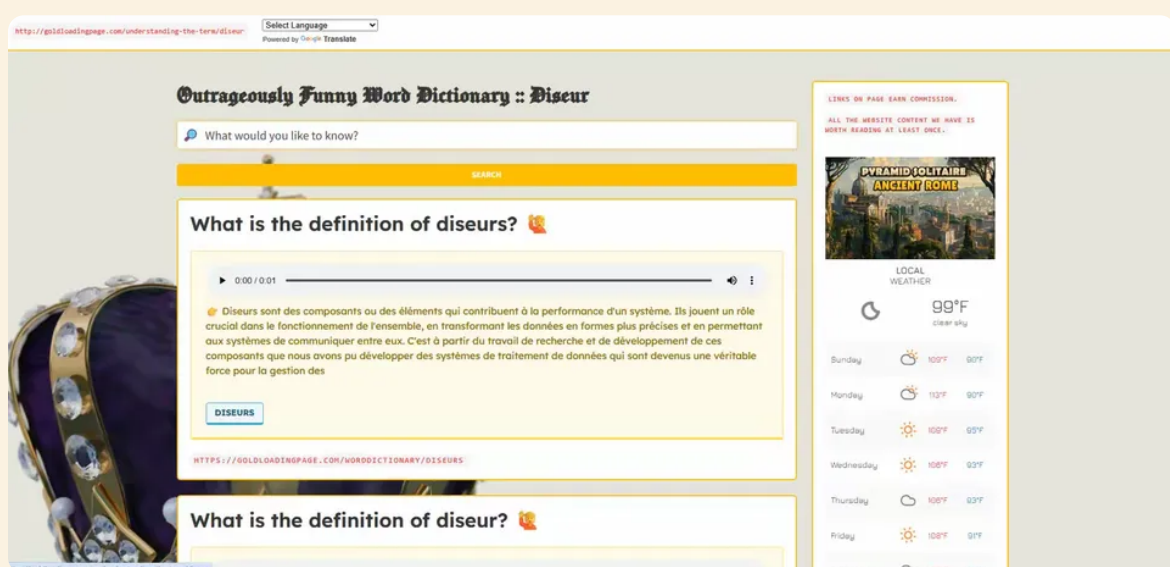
http://goldloadingpage.com/understanding-the-term/diseur

Select Language

Powered by Google Translate

Outrageously Funny Word Dictionary :: Diseur

What would you like to know?

SEARCH

What is the definition of diseurs?

0:00 / 0:01

Diseurs sont des composants ou des éléments qui contribuent à la performance d'un système. Ils jouent un rôle crucial dans le fonctionnement de l'ensemble, en transformant les données en formes plus précises et en permettant aux systèmes de communiquer entre eux. C'est à partir du travail de recherche et de développement de ces composants que nous avons pu développer des systèmes de traitement de données qui sont devenus une véritable force pour la gestion des

DISEURS

HTTPS://GOLDLOADINGPAGE.COM/WORDDICTIONARY/DISEURS

What is the definition of diseur?

LINKS ON PAGE EARN COMMISSION.

ALL THE WEBSITE CONTENT WE HAVE IS WORTH READING AT LEAST ONCE.

PYRAMID SOLITAIRE ANCIENT ROME

LOCAL WEATHER

99°F
clear sky

| Sunday | 109°F | 90°F |
|---|---|---|
| Monday | 113°F | 90°F |
| Tuesday | 108°F | 95°F |
| Wednesday | 106°F | 93°F |
| Thursday | 106°F | 93°F |
| Friday | 108°F | 91°F |